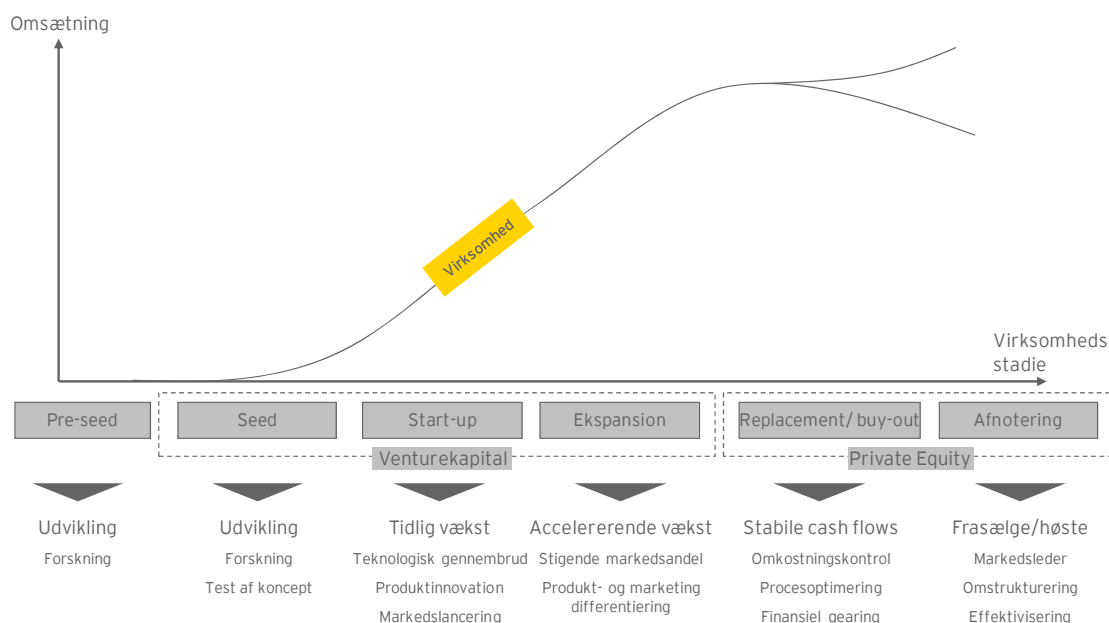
Omsætning

Virksomhed

Virksomheds stadie

Pre-seed

Seed

Start-up

Ekspansion

Venturekapital

Replacement/ buy-out

Afnotering

Private Equity

Udvikling
Forskning

Udvikling
Forskning
Test af koncept

Tidlig vækst
Teknologisk gennembrud
Produktinnovation
Markedslancering

Accelererende vækst
Stigende markedsandel
Produkt- og marketing differentiering

Stabile cash flows
Omkostningskontrol
Procesoptimering
Finansiel gearing

Frasælge/høste
Markedsleder
Omstrukturering
Effektivisering